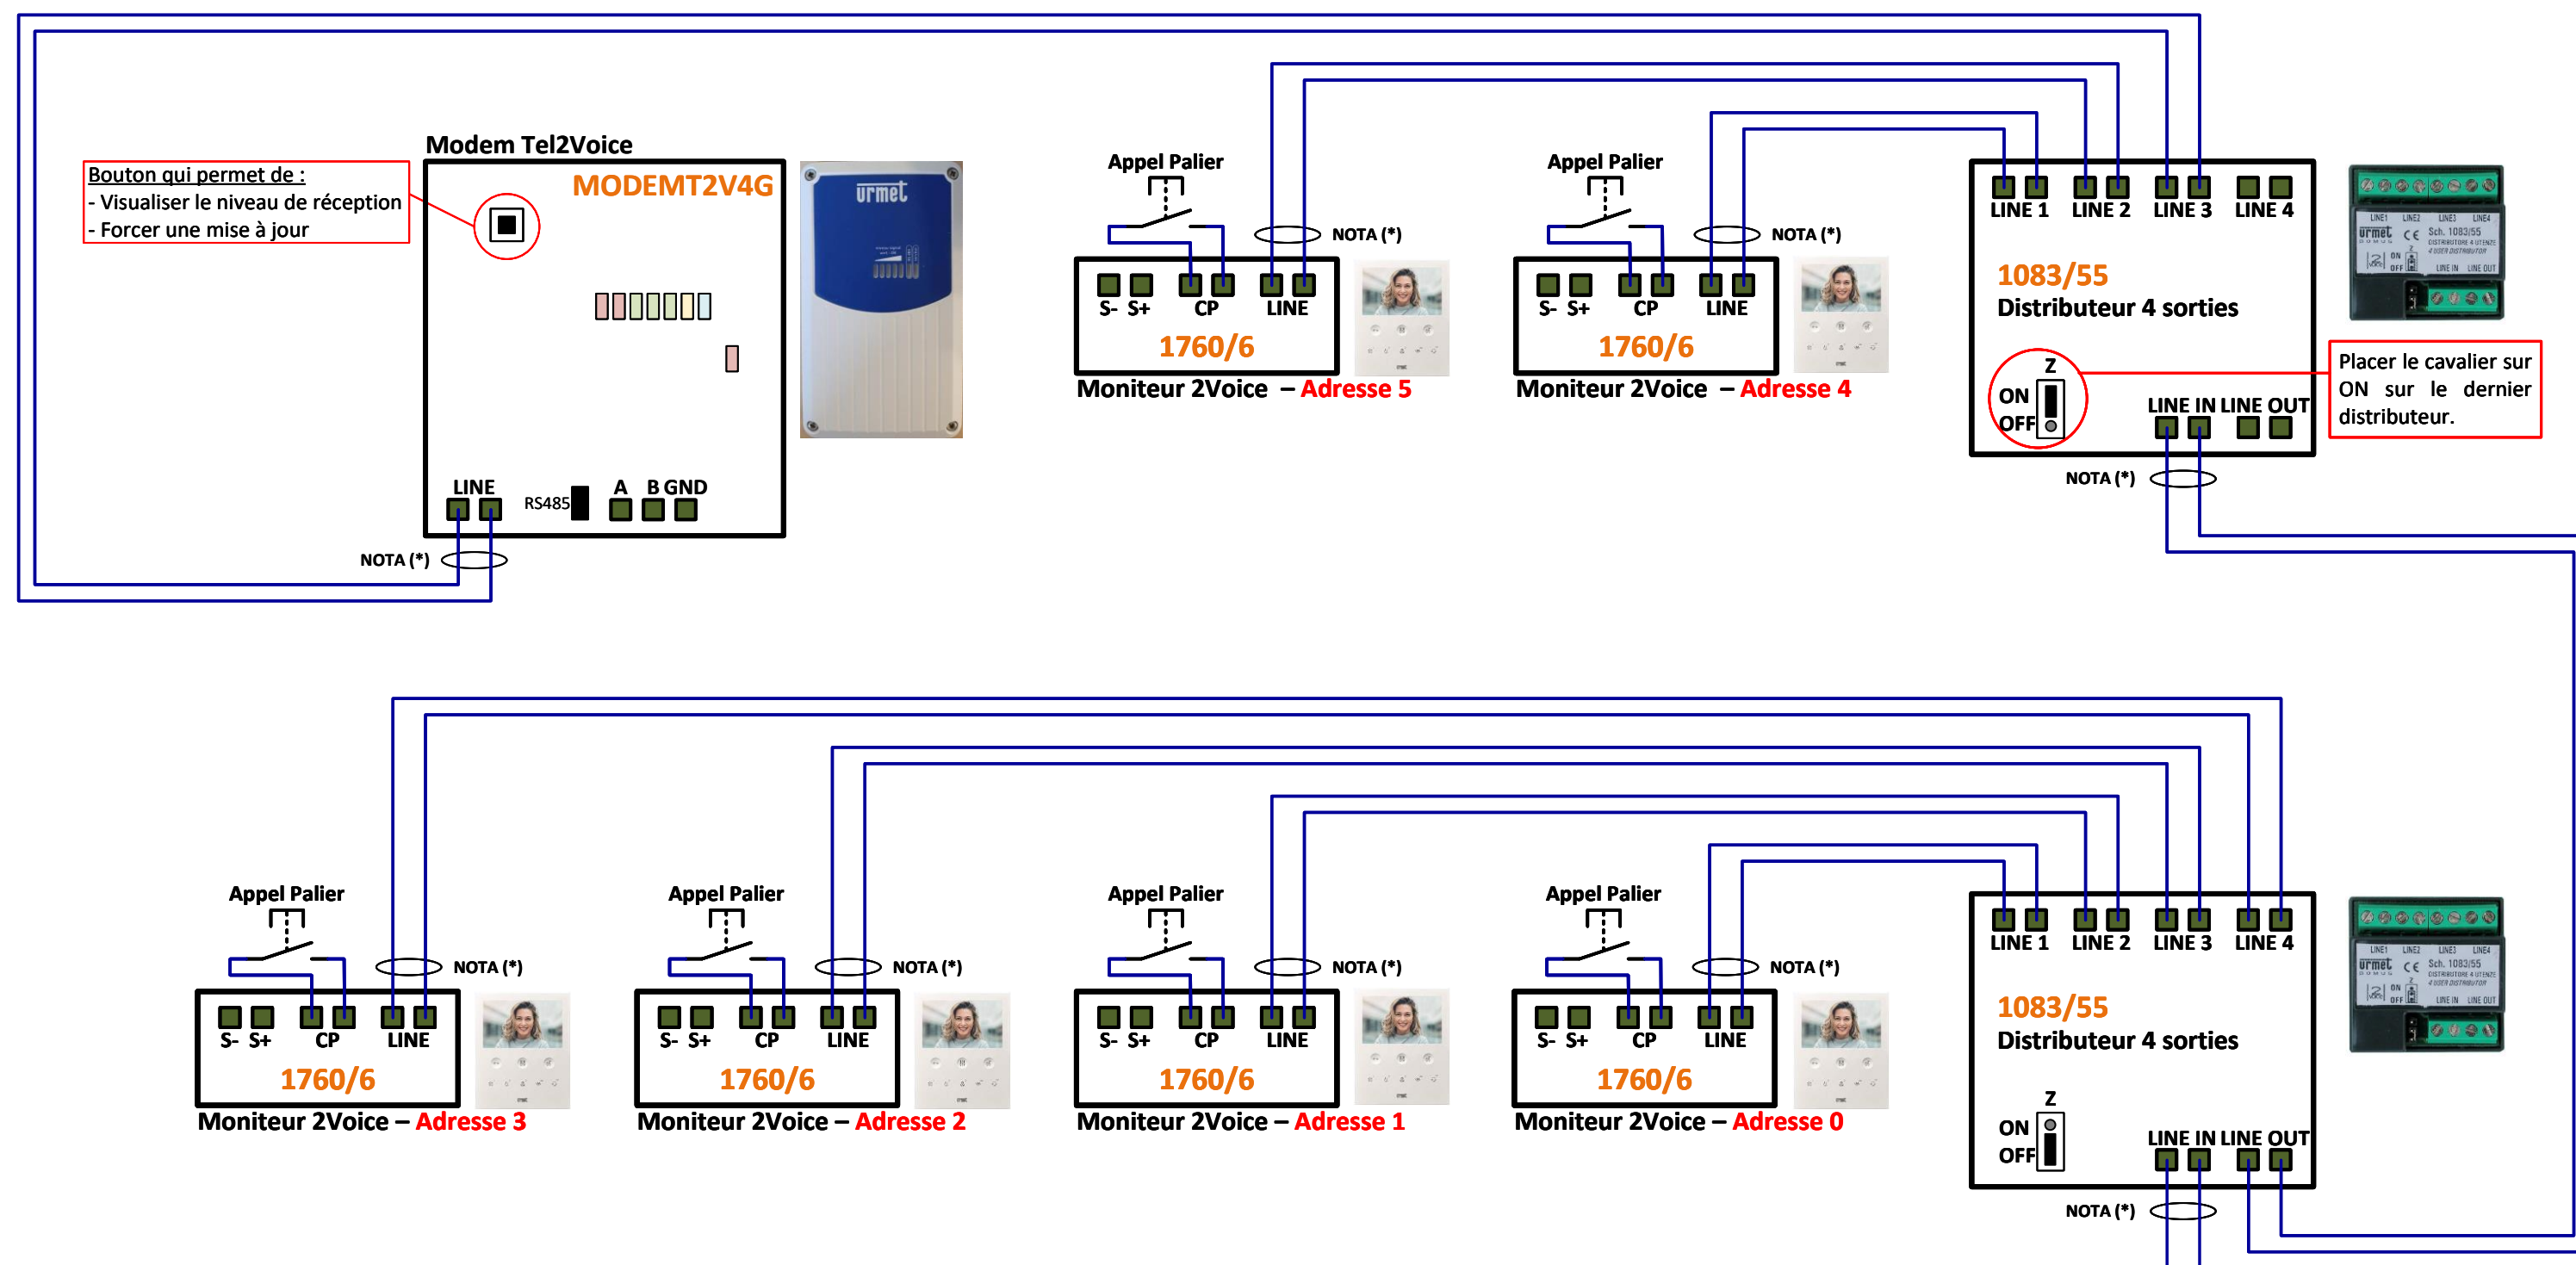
Modem Tel2Voice

Bouton qui permet de :
- Visualiser le niveau de réception
- Forcer une mise à jour

MODEMT2V4G

LINE

RS485

A B GND

NOTA (*)

urmet

Appel Palier

NOTA (*)

S- S+ CP LINE

1760/6

Moniteur 2Voice – Adresse 5

Appel Palier

NOTA (*)

S- S+ CP LINE

1760/6

Moniteur 2Voice – Adresse 4

LINE 1 LINE 2 LINE 3 LINE 4

1083/55

Distributeur 4 sorties

Z

ON

OFF

LINE IN LINE OUT

NOTA (*)

Placer le cavalier sur ON sur le dernier distributeur.

Appel Palier

NOTA (*)

S- S+ CP LINE

1760/6

Moniteur 2Voice – Adresse 3

Appel Palier

NOTA (*)

S- S+ CP LINE

1760/6

Moniteur 2Voice – Adresse 2

Appel Palier

NOTA (*)

S- S+ CP LINE

1760/6

Moniteur 2Voice – Adresse 1

Appel Palier

NOTA (*)

S- S+ CP LINE

1760/6

Moniteur 2Voice – Adresse 0

LINE 1 LINE 2 LINE 3 LINE 4

1083/55

Distributeur 4 sorties

Z

ON

OFF

LINE IN LINE OUT

NOTA (*)